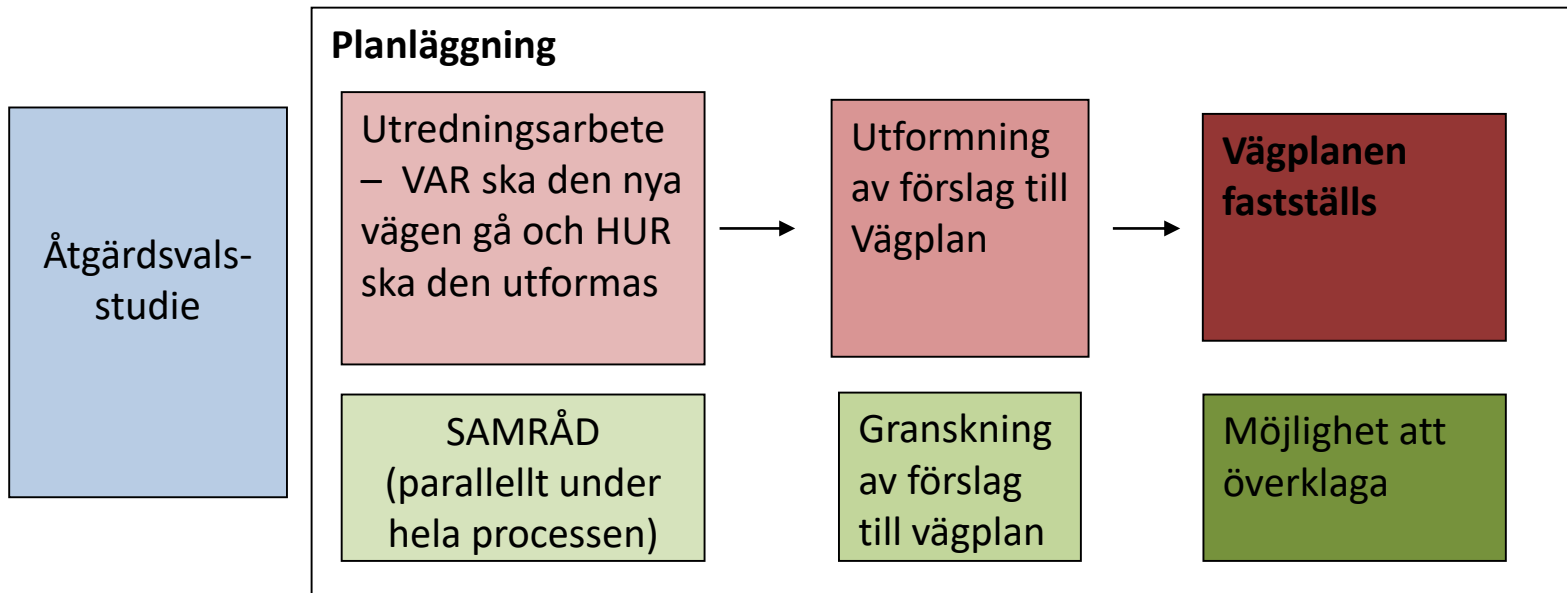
Åtgärdsvals-studie

Planläggning

Utredningsarbete – VAR ska den nya vägen gå och HUR ska den utformas

Utformning av förslag till Vägplan

Vägplanen fastställs

SAMRÅD (parallellt under hela processen)

Granskning av förslag till vägplan

Möjlighet att överklaga